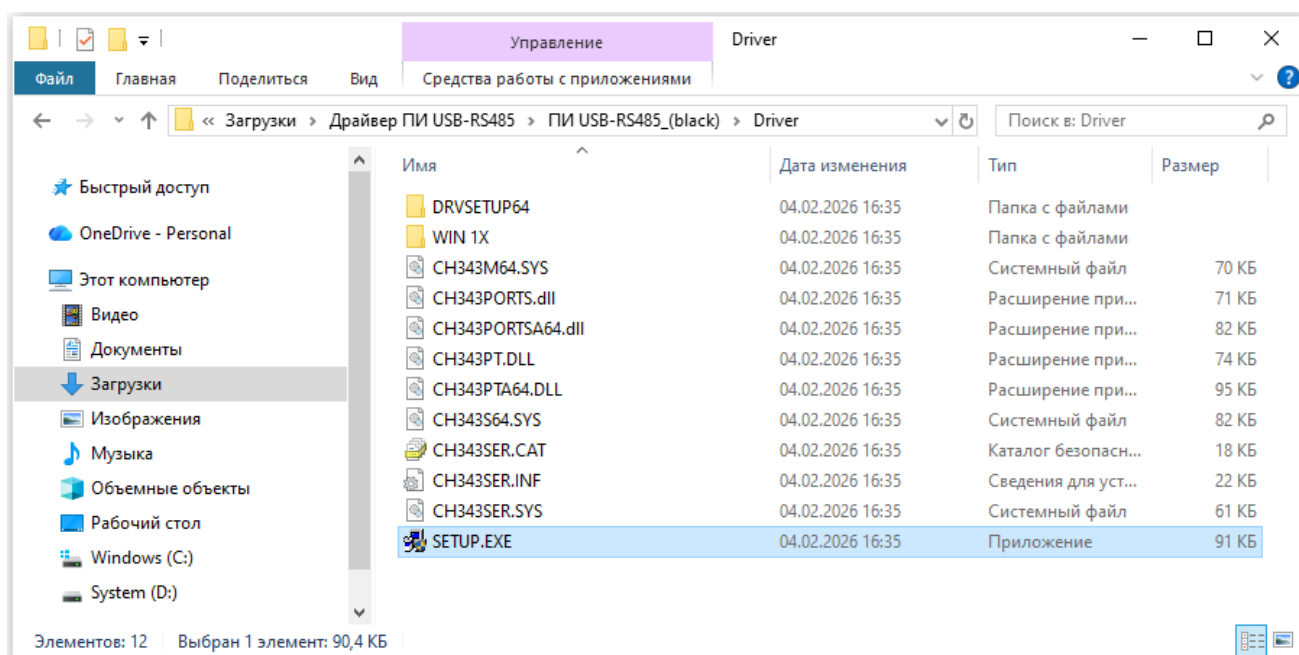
Управление Driver

Файл Главная Поделиться Вид Средства работы с приложениями

« Загрузки › Драйвер ПИ USB-RS485 › ПИ USB-RS485_(black) › Driver

Поиск в: Driver

Быстрый доступ
OneDrive - Personal
Этот компьютер
Видео
Документы
Загрузки
Изображения
Музыка
Объемные объекты
Рабочий стол
Windows (C:)
System (D:)

| Имя | Дата изменения | Тип | Размер |
|---|---|---|---|
| DRVSETUP64 | 04.02.2026 16:35 | Папка с файлами | |
| WIN 1X | 04.02.2026 16:35 | Папка с файлами | |
| CH343M64.SYS | 04.02.2026 16:35 | Системный файл | 70 КБ |
| CH343PORTS.dll | 04.02.2026 16:35 | Расширение при... | 71 КБ |
| CH343PORTSA64.dll | 04.02.2026 16:35 | Расширение при... | 82 КБ |
| CH343PT.DLL | 04.02.2026 16:35 | Расширение при... | 74 КБ |
| CH343PTA64.DLL | 04.02.2026 16:35 | Расширение при... | 95 КБ |
| CH343S64.SYS | 04.02.2026 16:35 | Системный файл | 82 КБ |
| CH343SER.CAT | 04.02.2026 16:35 | Каталог безопасн... | 18 КБ |
| CH343SER.INF | 04.02.2026 16:35 | Сведения для уст... | 22 КБ |
| CH343SER.SYS | 04.02.2026 16:35 | Системный файл | 61 КБ |
| SETUP.EXE | 04.02.2026 16:35 | Приложение | 91 КБ |

Элементов: 12 Выбран 1 элемент: 90,4 КБ